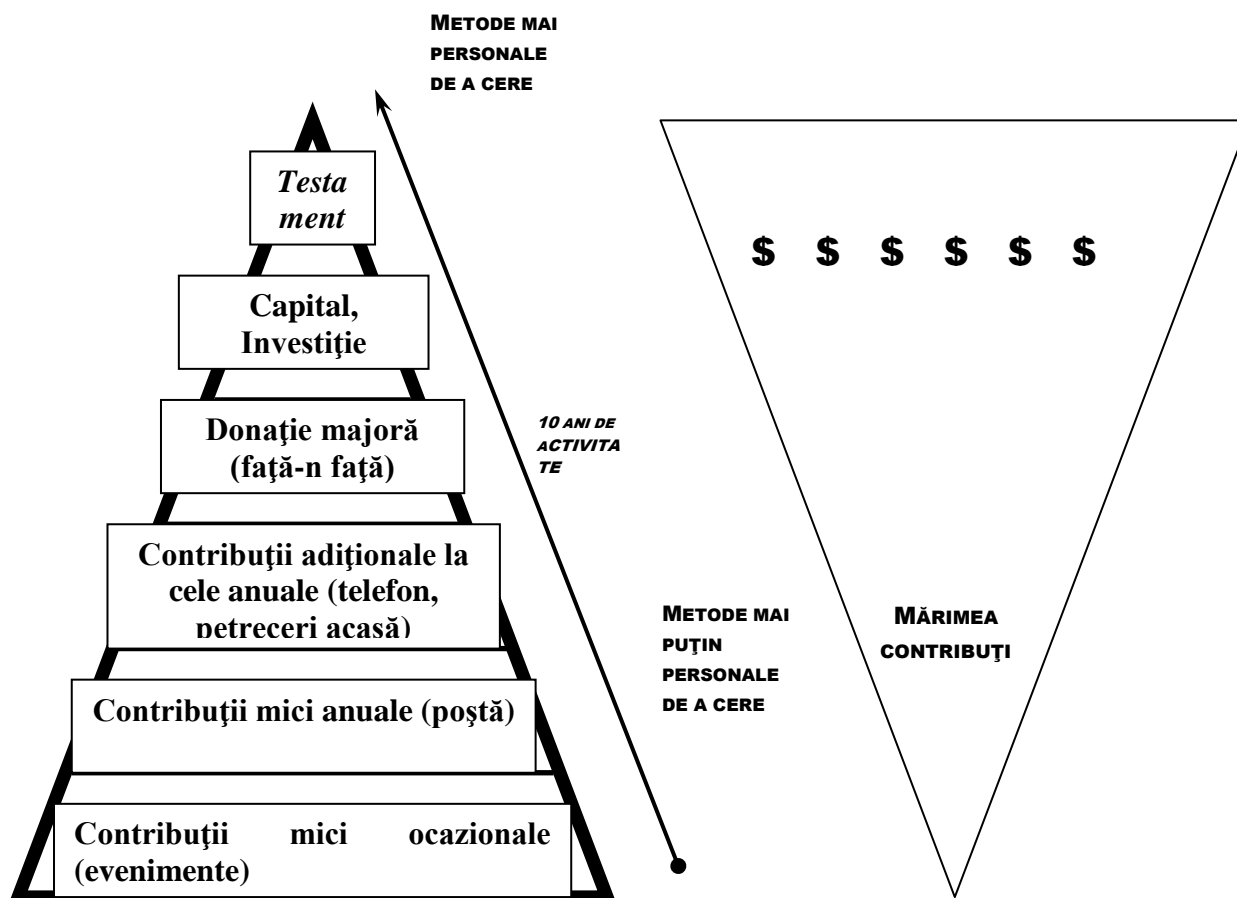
METODE MAI PERSONALE DE A CERE

Testament

Capital, Investiţie

Donaţie majoră (faţă-n faţă)

Contribuţii adiţionale la cele anuale (telefon, petreceri acasă)

Contribuţii mici anuale (poştă)

Contribuţii mici ocazionale (evenimente)

10 ANI DE ACTIVITATE

$ $ $ $ $ $

METODE MAI PUŢIN PERSONALE DE A CERE

MĂRIMEA CONTRIBUŢI